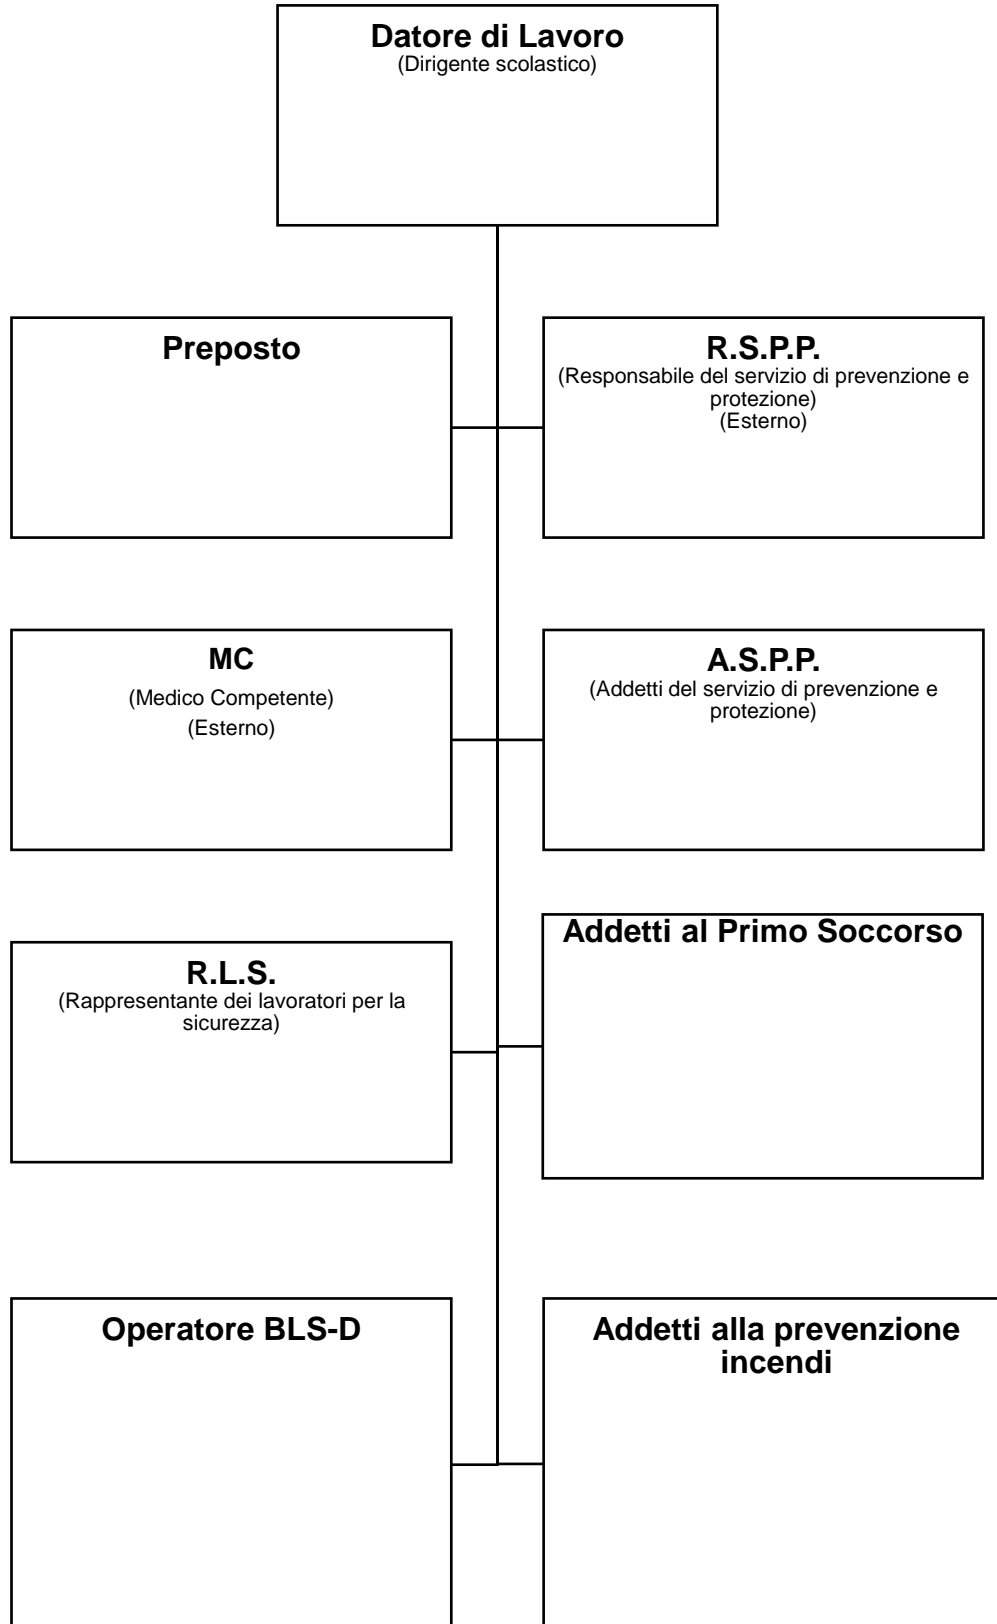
**Datore di Lavoro**
(Dirigente scolastico)

**Preposto**

**R.S.P.P.**
(Responsabile del servizio di prevenzione e protezione)
(Esterno)

**MC**
(Medico Competente)
(Esterno)

**A.S.P.P.**
(Addetti del servizio di prevenzione e protezione)

**R.L.S.**
(Rappresentante dei lavoratori per la sicurezza)

**Addetti al Primo Soccorso**

**Operatore BLS-D**

**Addetti alla prevenzione incendi**